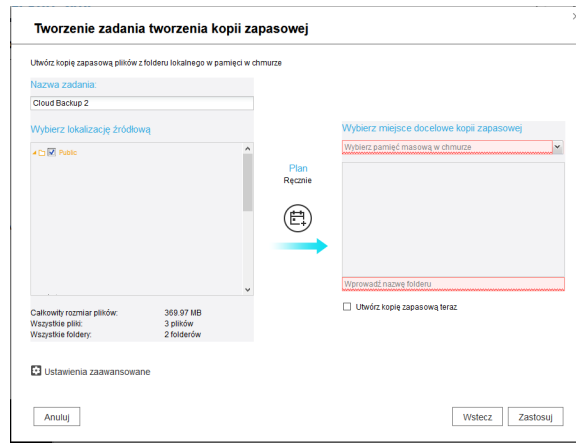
Tworzenie zadania tworzenia kopii zapasowej

Utwórz kopię zapasową plików z folderu lokalnego w pamięci w chmurze

Nazwa zadania:

Cloud Backup 2

Wybierz lokalizację źródłową

Public

Plan
Ręcznie

Wybierz miejsce docelowe kopii zapasowej

Wybierz pamięć masową w chmurze

Wprowadź nazwę folderu

Utwórz kopię zapasową teraz

| Całkowity rozmiar plików: | 369.97 MB |
|---|---|
| Wszystkie pliki: | 3 plików |
| Wszystkie foldery: | 2 folderów |

Ustawienia zaawansowane

Anuluj

Wstecz

Zastosuj